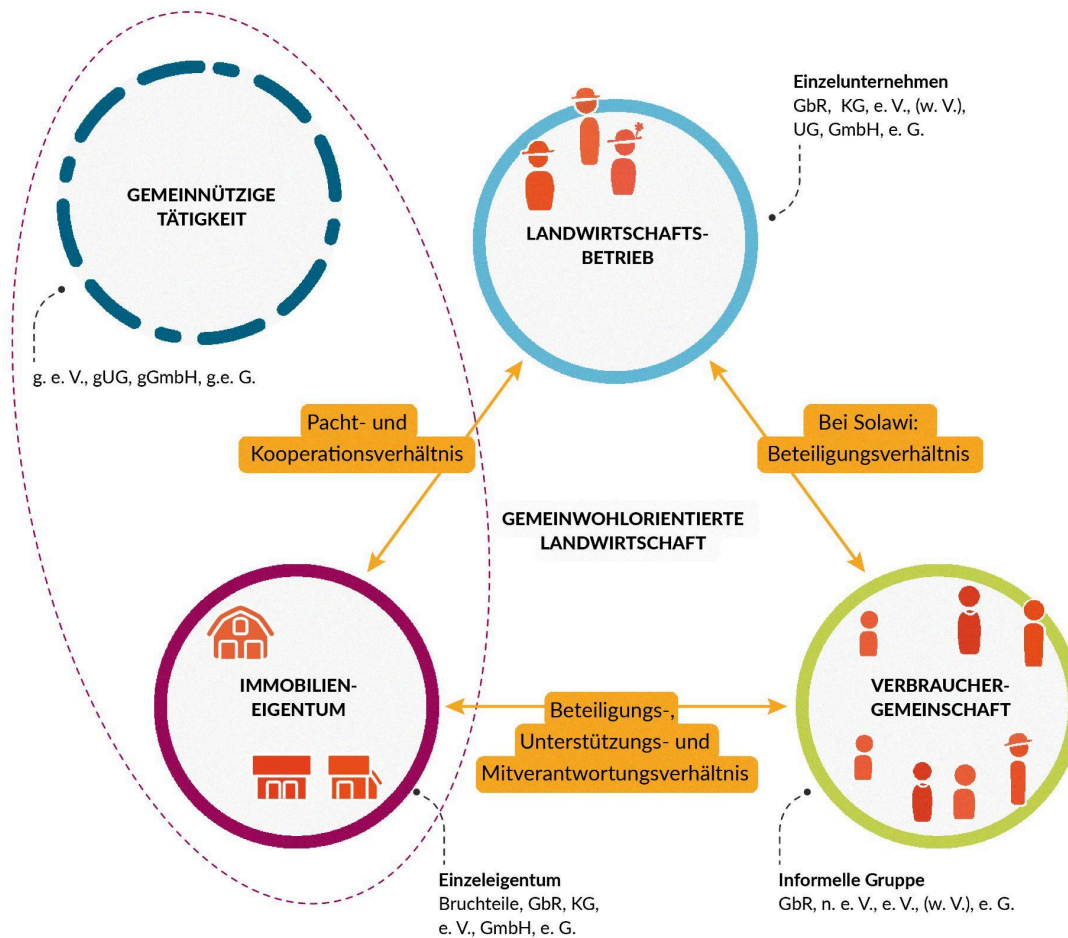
Einzelunternehmen
GbR, KG, e. V., (w. V.), UG, GmbH, e. G.

GEMEINNÜTZIGE TÄTIGKEIT

LANDWIRTSCHAFTS-BETRIEB

g. e. V., gUG, gGmbH, g.e. G.

Pacht- und Kooperationsverhältnis

Bei Solawi: Beteiligungsverhältnis

GEMEINWOHLORIENTIERTE LANDWIRTSCHAFT

IMMOBILIEN-EIGENTUM

Beteiligungs-, Unterstützungs- und Mitverantwortungsverhältnis

VERBRAUCHER-GEMEINSCHAFT

Einzeleigentum
Bruchteile, GbR, KG, e. V., GmbH, e. G.

Informelle Gruppe
GbR, n. e. V., e. V., (w. V.), e. G.